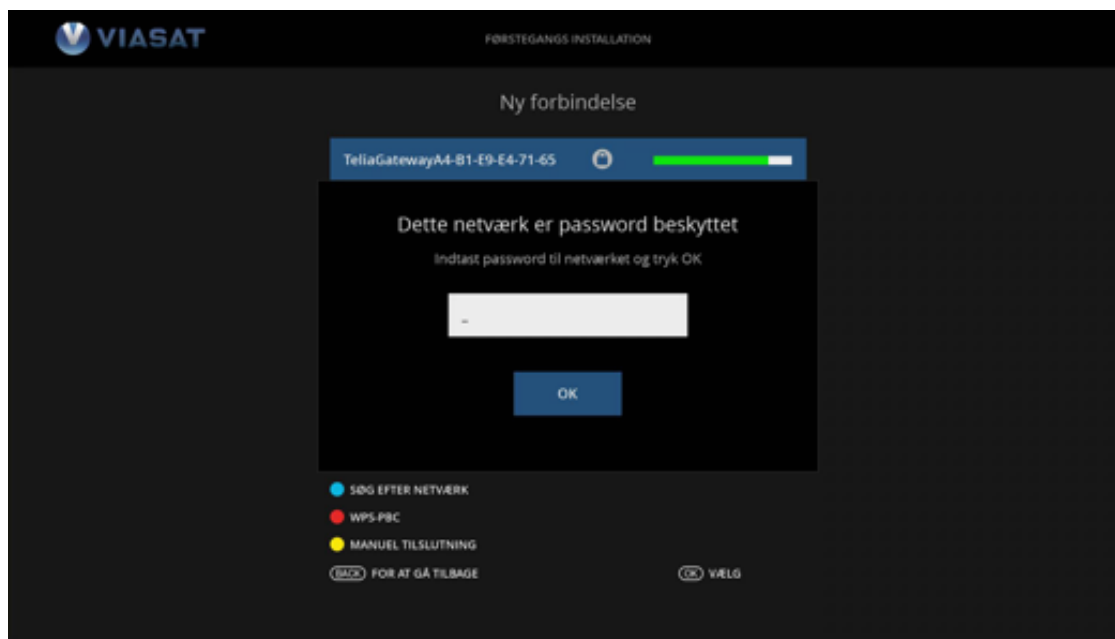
VIASAT

FØRSTEGANGS INSTALLATION

Ny forbindelse

TeliaGatewayA4-B1-E9-E4-71-65

Dette netværk er password beskyttet

Indtast password til netværket og tryk OK

_

OK

SØG EFTER NETVÆRK

WPS-PBC

MANUEL TILSLUTNING

BACK FOR AT GÅ TILBAGE

OK VÆLG